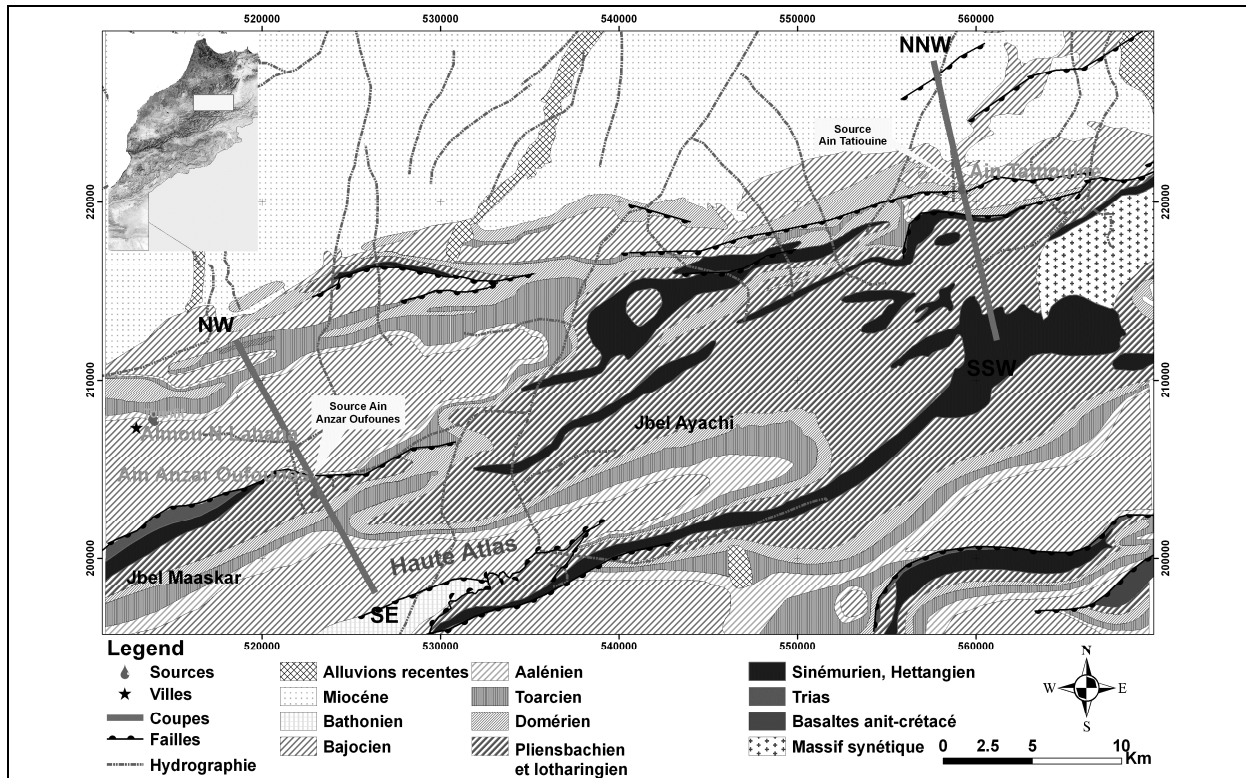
520000
530000
540000
550000
560000

NNW
Source Ain Tatiouine
Ain Tatiouine
220000
220000
NW
210000
210000
SSW
Source Ain Anzar Oufounes
Almou-N-Lahana
Jbel Ayachi
Ain Anzar Oufounes
Haute Atlas
200000
200000
Jbel Maaskar
SE
520000
530000
540000
550000
560000

Legend
Sources
Villes
Coupes
Failles
Hydrographie
Alluvions recentes
Miocéne
Bathonien
Bajocien
Aalénien
Toarcien
Domérien
Pliensbachien et lotharingien
Sinémurien, Hettangien
Trias
Basaltes anit-crétacé
Massif synétique
N
W
E
S
0 2.5 5 10 Km